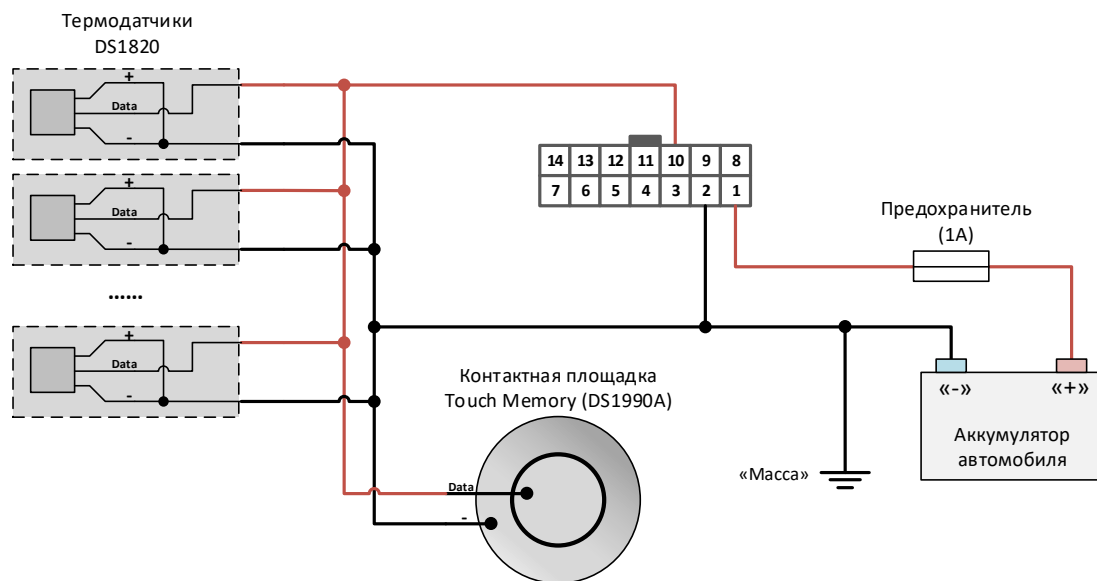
Термодатчики DS1820

+
Data
-

+
Data
-

......

+
Data
-

| 14 | 13 | 12 | 11 | 10 | 9 | 8 |
|---|---|---|---|---|---|---|
| 7 | 6 | 5 | 4 | 3 | 2 | 1 |

Предохранитель (1А)

Контактная площадка Touch Memory (DS1990A)

Data
-

«-»
«+»
Аккумулятор автомобиля

«Масса»